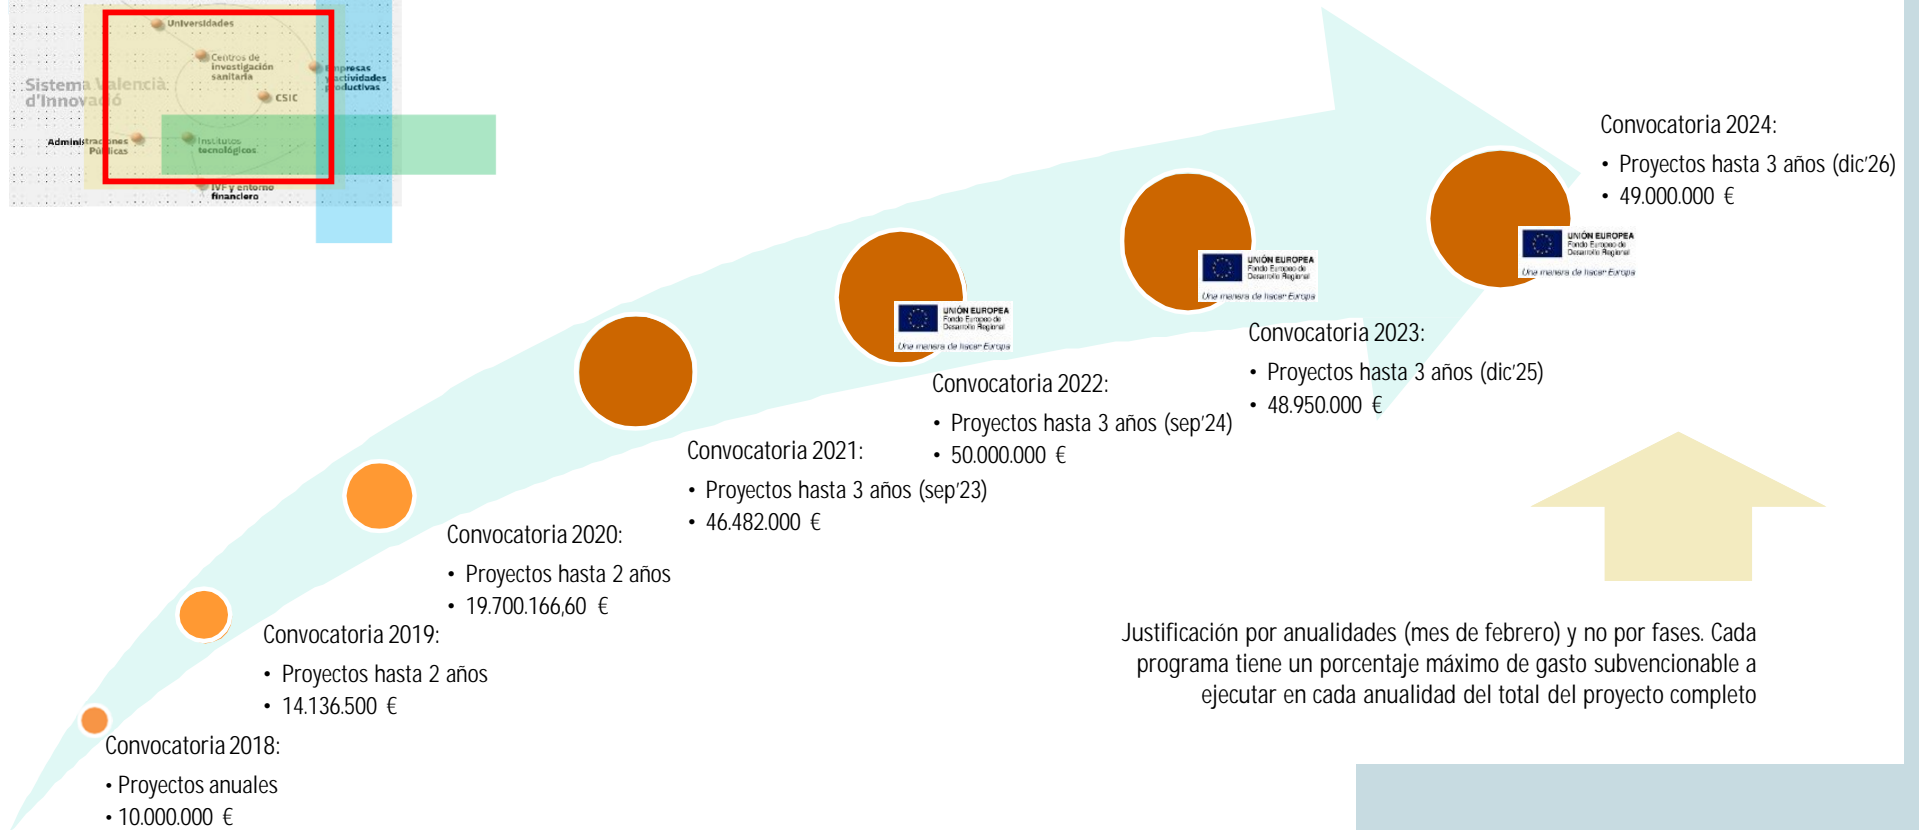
Universidades
Centros de investigación sanitaria
Sistema Valencià d'Innovació
Empresas y actividades productivas
CSIC
Administraciones Públicas
Institutos tecnológicos
IVF y entorno financiero

Convocatoria 2024:
• Proyectos hasta 3 años (dic'26)
• 49.000.000 €

UNIÓN EUROPEA
Fondo Europeo de Desarrollo Regional
Una manera de hacer Europa

Convocatoria 2023:
• Proyectos hasta 3 años (dic'25)
• 48.950.000 €

Convocatoria 2022:
• Proyectos hasta 3 años (sep'24)
• 50.000.000 €

Convocatoria 2021:
• Proyectos hasta 3 años (sep'23)
• 46.482.000 €

Convocatoria 2020:
• Proyectos hasta 2 años
• 19.700.166,60 €

Convocatoria 2019:
• Proyectos hasta 2 años
• 14.136.500 €

Convocatoria 2018:
• Proyectos anuales
• 10.000.000 €

Justificación por anualidades (mes de febrero) y no por fases. Cada programa tiene un porcentaje máximo de gasto subvencionable a ejecutar en cada anualidad del total del proyecto completo